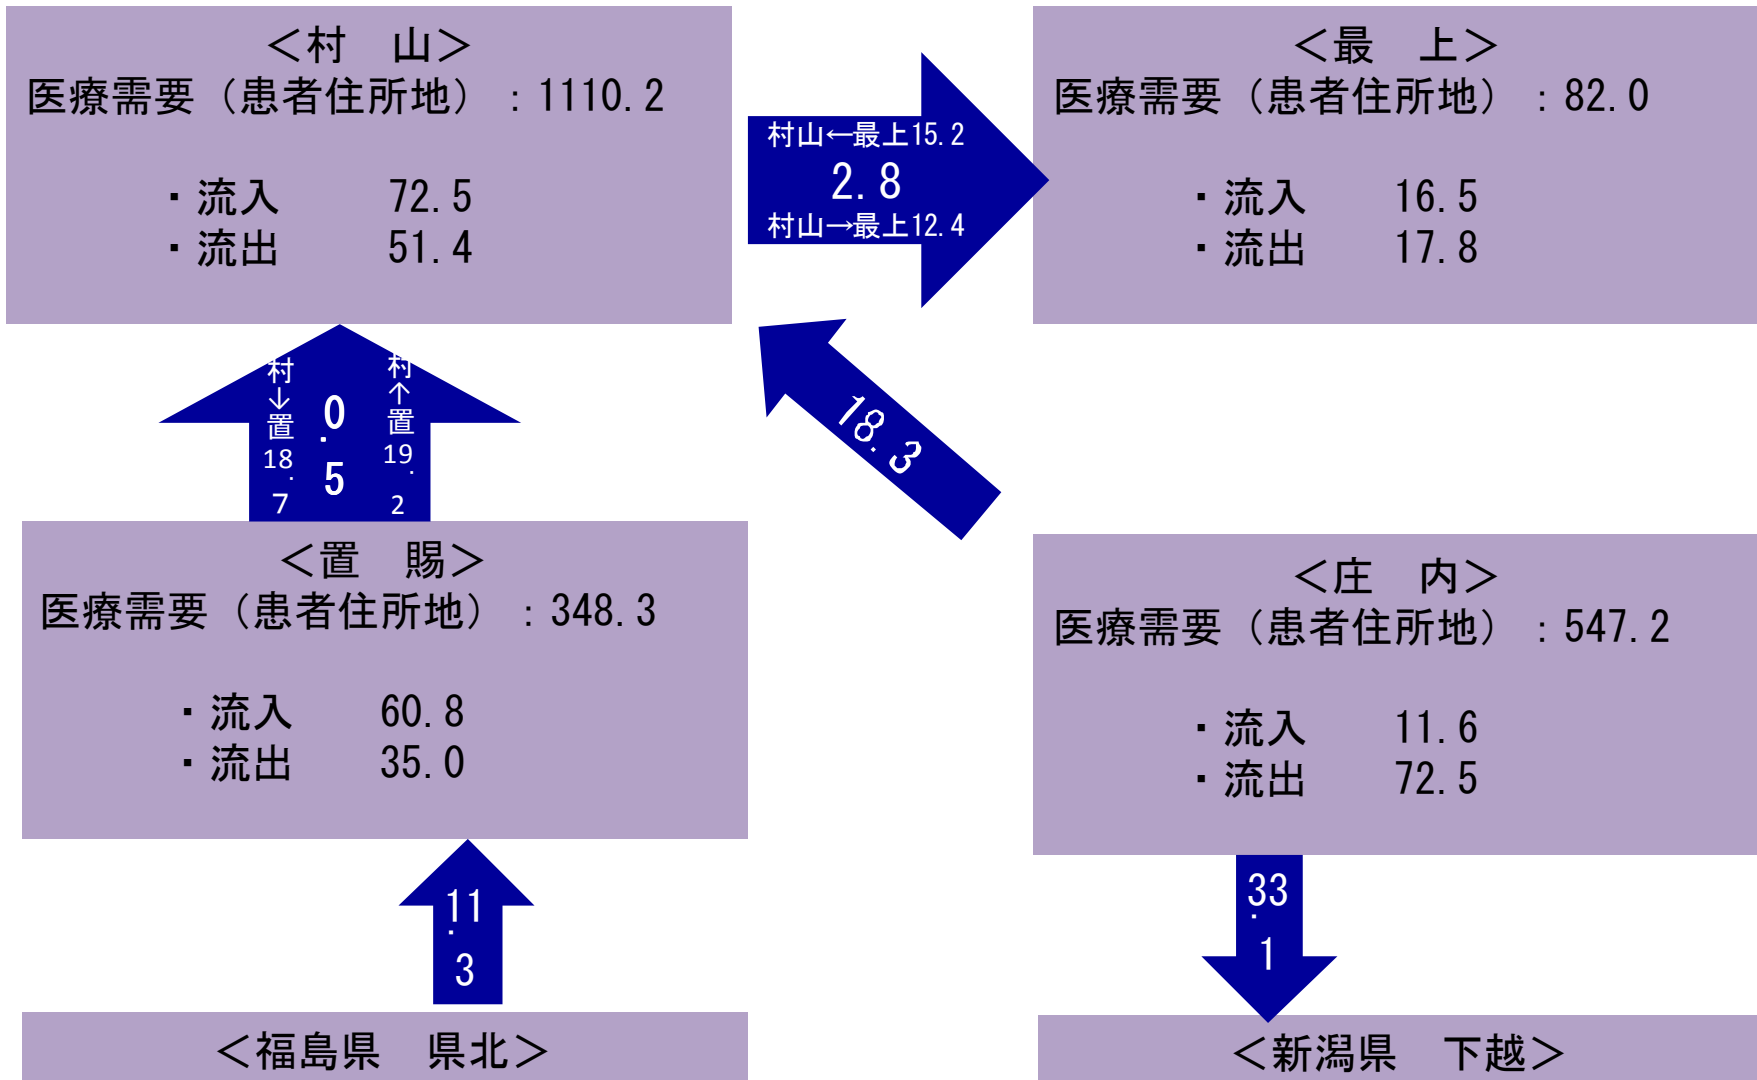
＜村　山＞
医療需要（患者住所地）：1110.2

・流入　　72.5
・流出　　51.4

村山←最上15.2
2.8
村山→最上12.4

＜最　上＞
医療需要（患者住所地）：82.0

・流入　　16.5
・流出　　17.8

村↓置18.7
0.5
村↑置19.2

18.3

＜置　賜＞
医療需要（患者住所地）：348.3

・流入　　60.8
・流出　　35.0

＜庄　内＞
医療需要（患者住所地）：547.2

・流入　　11.6
・流出　　72.5

11.3

33.1

＜福島県　県北＞

＜新潟県　下越＞